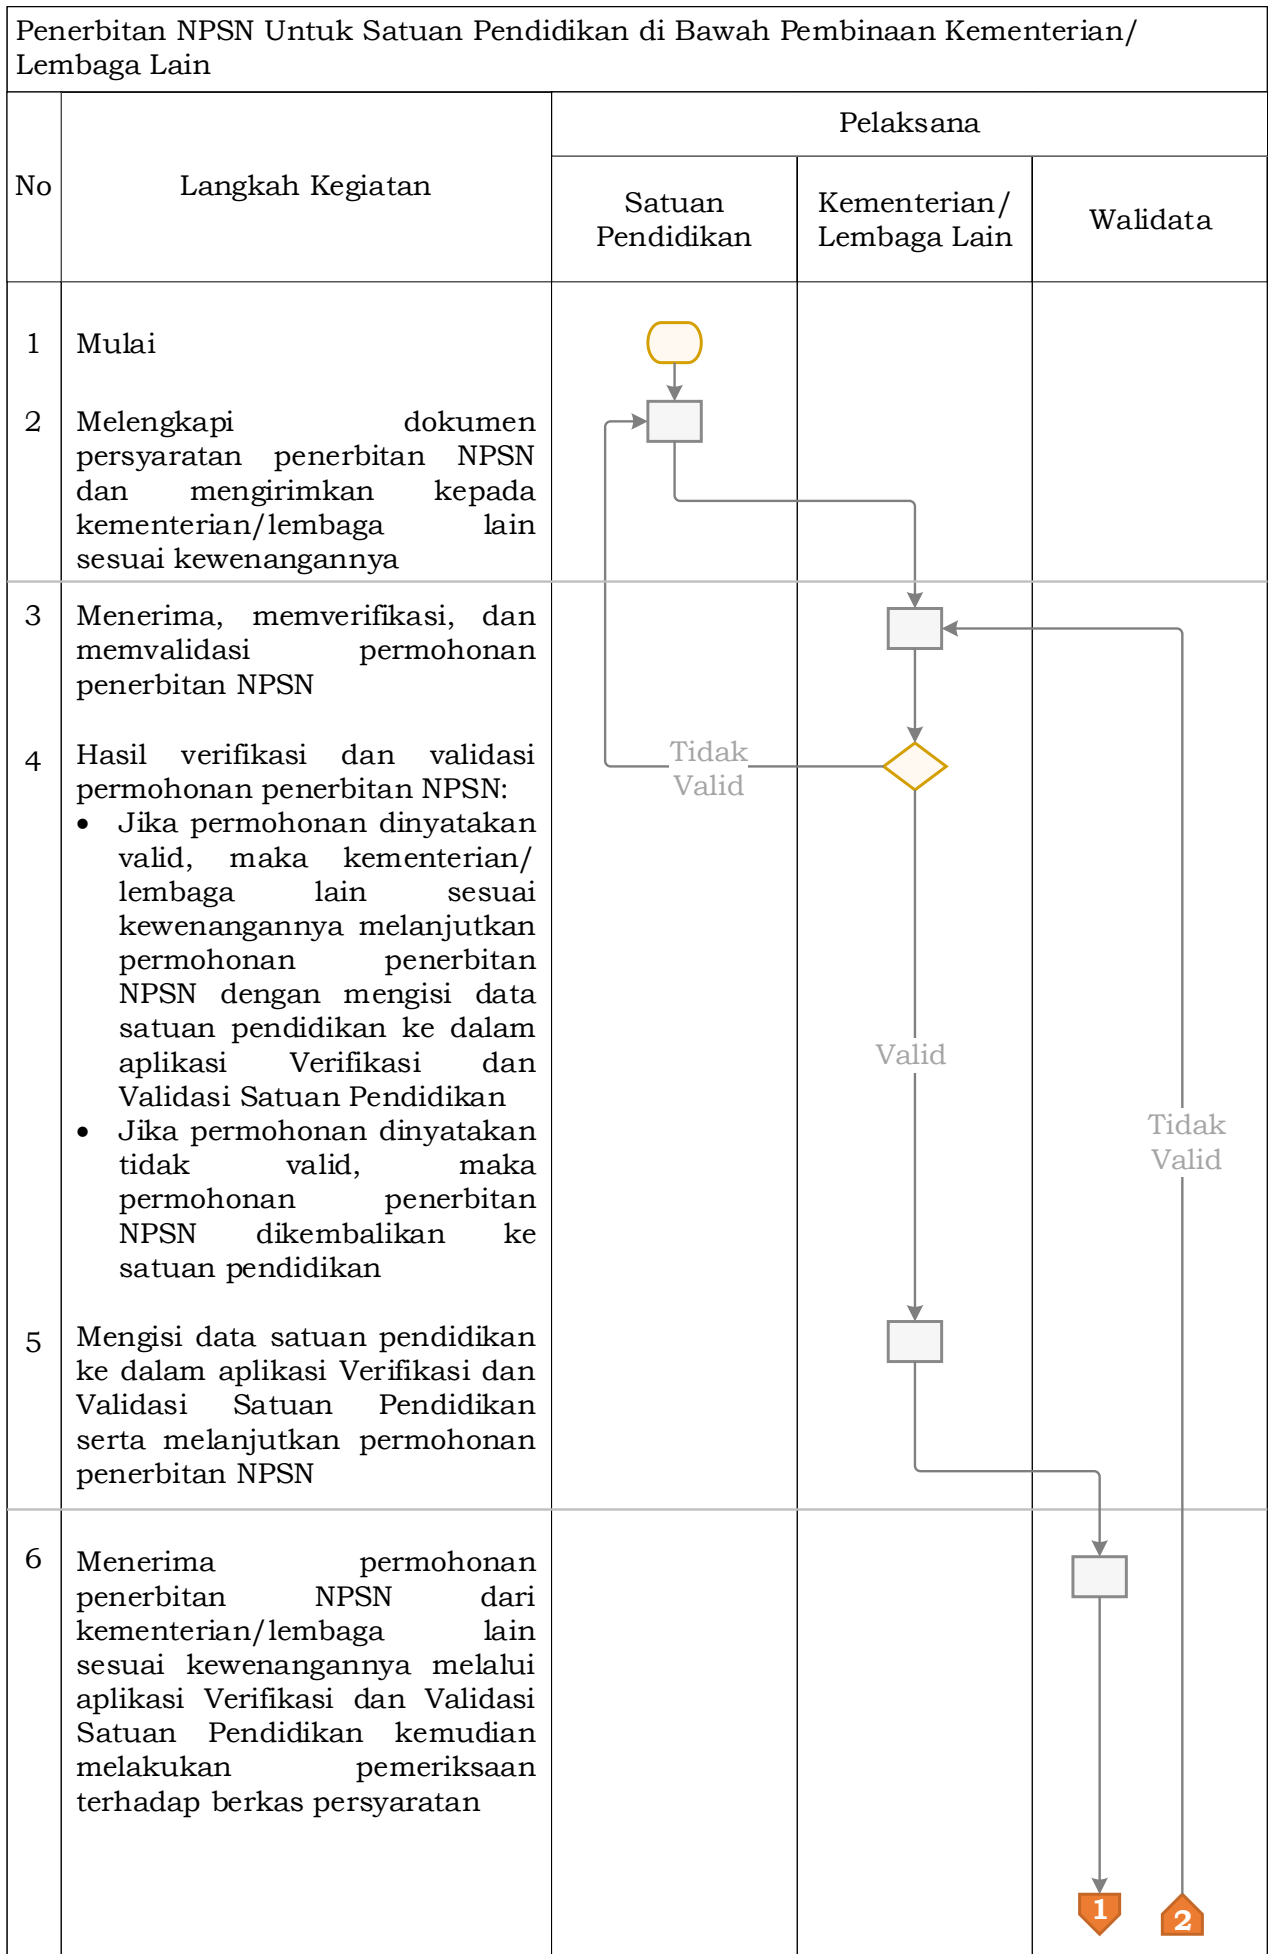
Penerbitan NPSN Untuk Satuan Pendidikan di Bawah Pembinaan Kementerian/ Lembaga Lain

<table>
<tr><th rowspan="2">No</th><th rowspan="2">Langkah Kegiatan</th><th colspan="3">Pelaksana</th></tr>
<tr><th>Satuan Pendidikan</th><th>Kementerian/ Lembaga Lain</th><th>Walidata</th></tr>
<tr><td>1</td><td>Mulai</td><td></td><td></td><td></td></tr>
<tr><td>2</td><td>Melengkapi dokumen persyaratan penerbitan NPSN dan mengirimkan kepada kementerian/lembaga lain sesuai kewenangannya</td><td></td><td></td><td></td></tr>
<tr><td>3</td><td>Menerima, memverifikasi, dan memvalidasi permohonan penerbitan NPSN</td><td></td><td></td><td></td></tr>
<tr><td>4</td><td>Hasil verifikasi dan validasi permohonan penerbitan NPSN:<br>• Jika permohonan dinyatakan valid, maka kementerian/ lembaga lain sesuai kewenangannya melanjutkan permohonan penerbitan NPSN dengan mengisi data satuan pendidikan ke dalam aplikasi Verifikasi dan Validasi Satuan Pendidikan<br>• Jika permohonan dinyatakan tidak valid, maka permohonan penerbitan NPSN dikembalikan ke satuan pendidikan</td><td>Tidak Valid</td><td>Valid</td><td>Tidak Valid</td></tr>
<tr><td>5</td><td>Mengisi data satuan pendidikan ke dalam aplikasi Verifikasi dan Validasi Satuan Pendidikan serta melanjutkan permohonan penerbitan NPSN</td><td></td><td></td><td></td></tr>
<tr><td>6</td><td>Menerima permohonan penerbitan NPSN dari kementerian/lembaga lain sesuai kewenangannya melalui aplikasi Verifikasi dan Validasi Satuan Pendidikan kemudian melakukan pemeriksaan terhadap berkas persyaratan</td><td></td><td></td><td>1 2</td></tr>
</table>